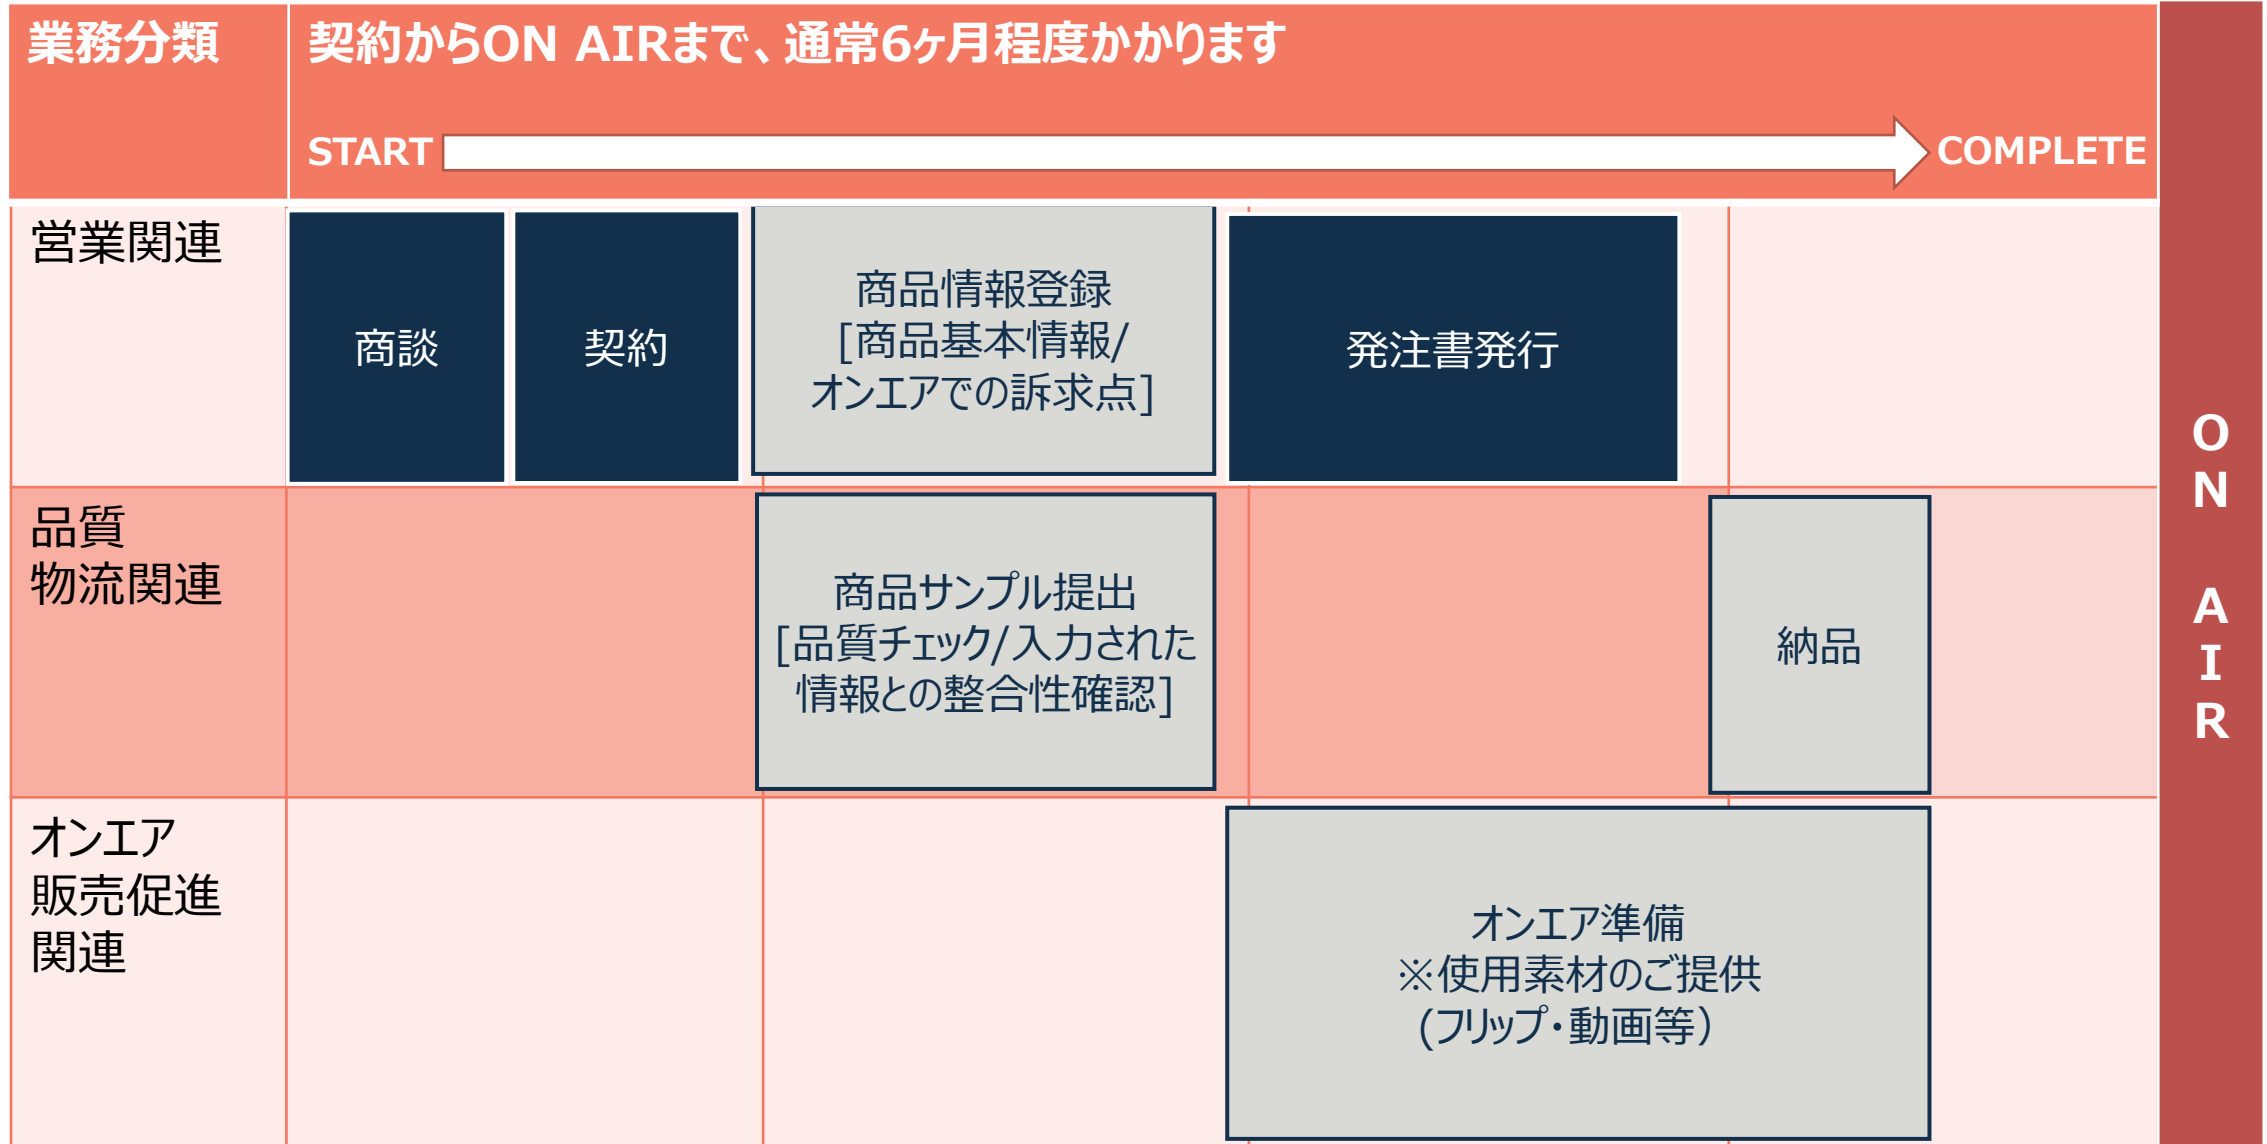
| 業務分類 | 契約からON AIRまで、通常6ヶ月程度かかります START COMPLETE |
|---|---|
| 営業関連 | 商談 / 契約 / 商品情報登録 [商品基本情報/オンエアでの訴求点] / 発注書発行 |
| 品質 物流関連 | 商品サンプル提出 [品質チェック/入力された情報との整合性確認] / 納品 |
| オンエア 販売促進 関連 | オンエア準備 ※使用素材のご提供 (フリップ・動画等) |

ON AIR